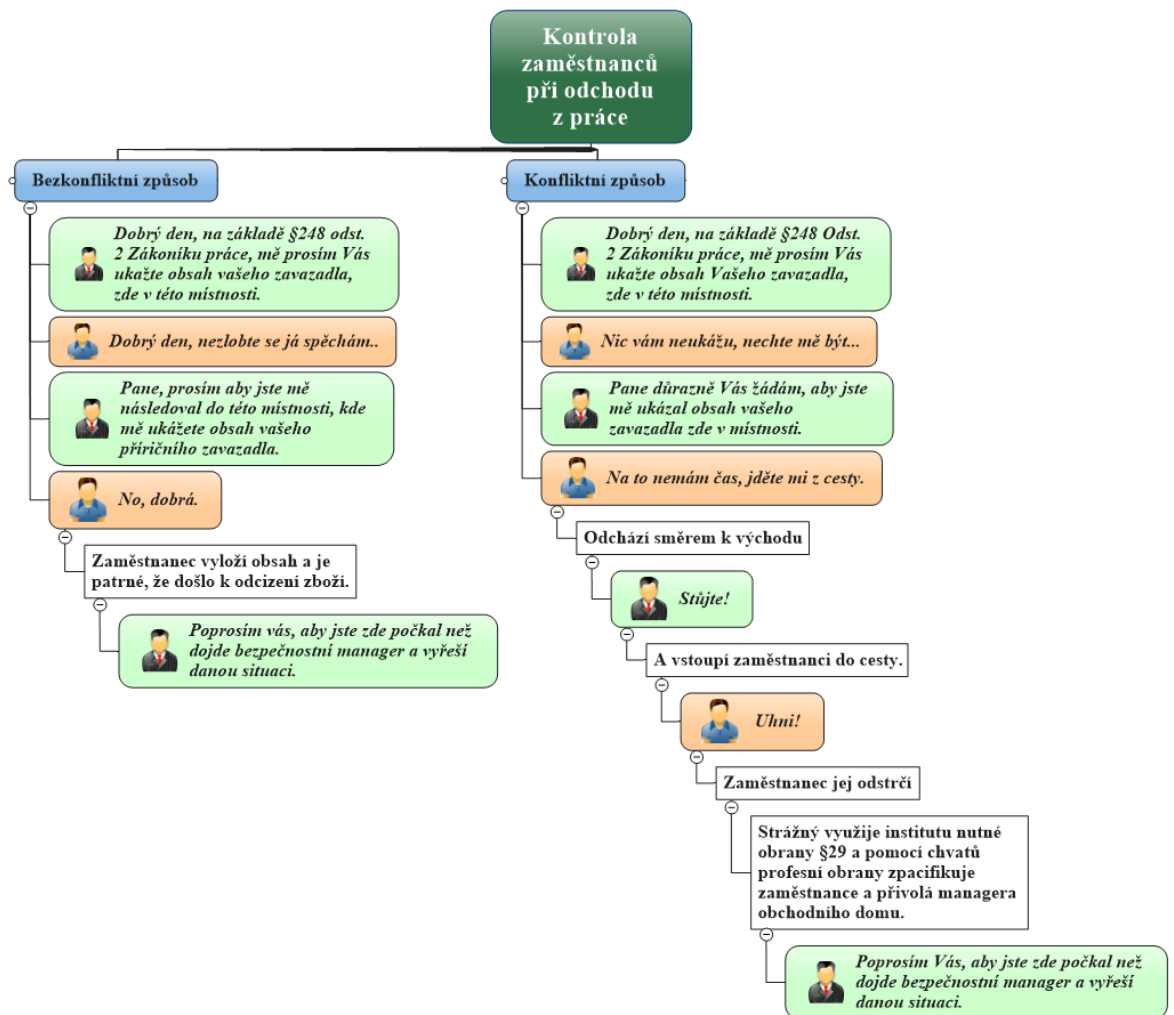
Kontrola zaměstnanců při odchodu z práce

Bezkonfliktní způsob

Dobrý den, na základě §248 odst. 2 Zákoníku práce, mě prosím Vás ukažte obsah vašeho zavazadla, zde v této místnosti.

Dobrý den, nezlobte se já spěchám..

Pane, prosím aby jste mě následoval do této místnosti, kde mě ukážete obsah vašeho příručního zavazadla.

No, dobrá.

Zaměstnanec vyloží obsah a je patrné, že došlo k odcizení zboží.

Poprosím vás, aby jste zde počkal než dojde bezpečnostní manager a vyřeší danou situaci.

Konfliktní způsob

Dobrý den, na základě §248 Odst. 2 Zákoníku práce, mě prosím Vás ukažte obsah Vašeho zavazadla, zde v této místnosti.

Nic vám neukážu, nechte mě být...

Pane důrazně Vás žádám, aby jste mě ukázal obsah vašeho zavazadla zde v místnosti.

Na to nemám čas, jděte mi z cesty.

Odchází směrem k východu

Stůjte!

A vstoupí zaměstnanci do cesty.

Uhni!

Zaměstnanec jej odstrčí

Strážný využije institutu nutné obrany §29 a pomocí chvatů profesní obrany zpacifikuje zaměstnance a přivolá managera obchodního domu.

Poprosím Vás, aby jste zde počkal než dojde bezpečnostní manager a vyřeší danou situaci.